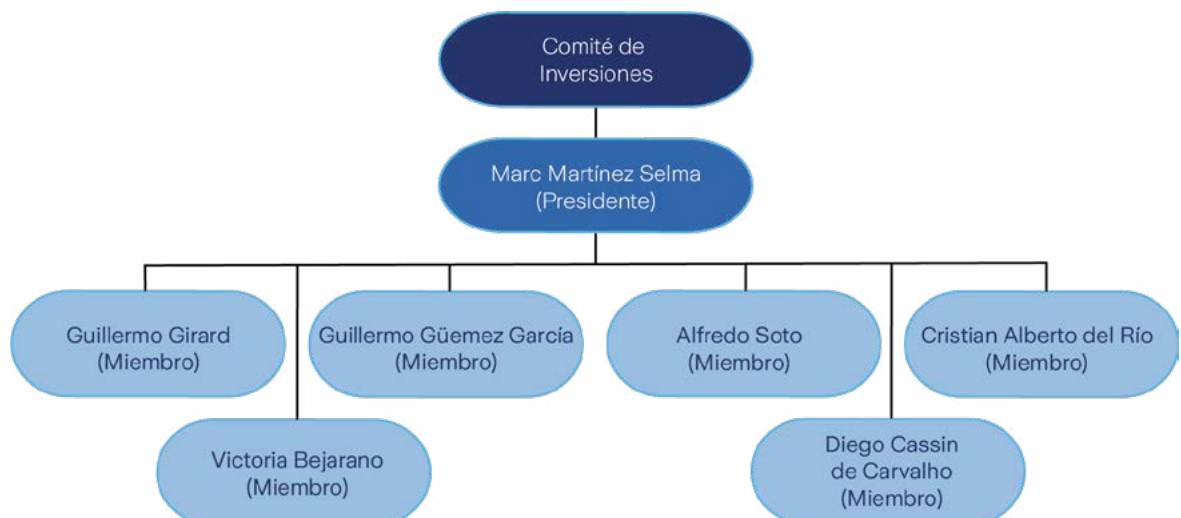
Comité de Inversiones

Marc Martínez Selma (Presidente)

Guillermo Girard (Miembro)

Victoria Bejarano (Miembro)

Guillermo Güemez García (Miembro)

Alfredo Soto (Miembro)

Diego Cassin de Carvalho (Miembro)

Cristian Alberto del Río (Miembro)